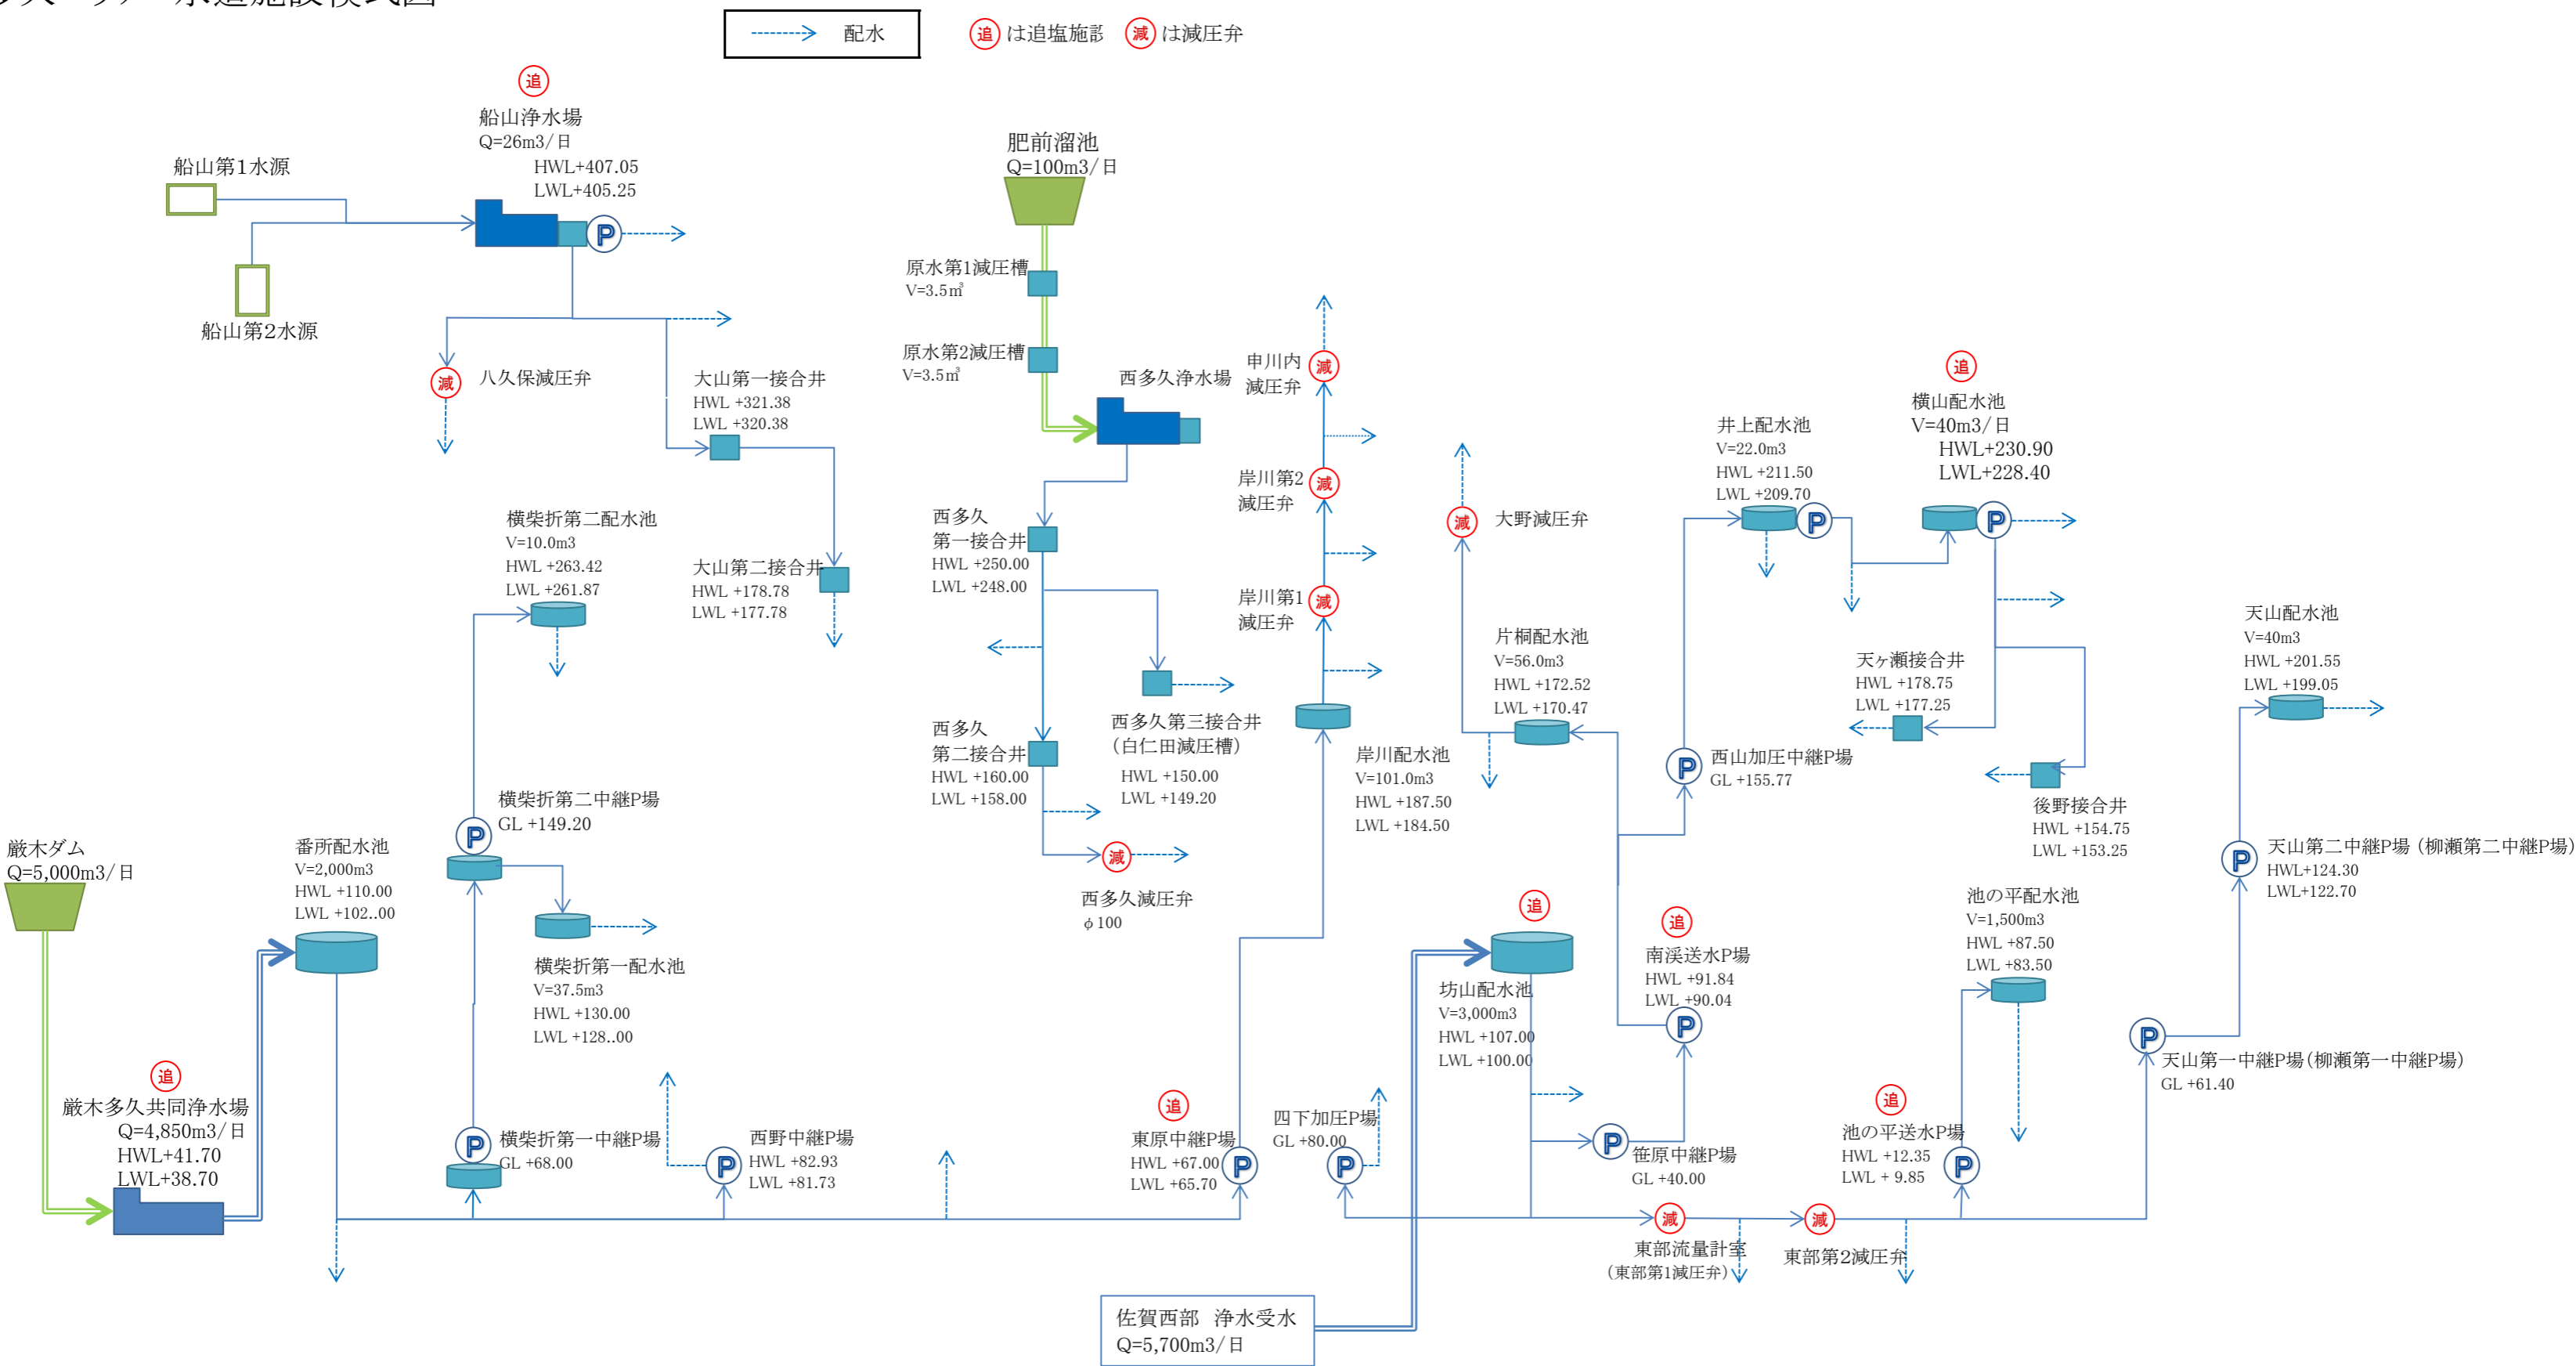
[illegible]水道施設模式図

配水

追 は追塩施設　減 は減圧弁

追
船山浄水場
Q=26m3/日
HWL+407.05
LWL+405.25

船山第1水源

P

船山第2水源

減 八久保減圧弁

大山第一接合井
HWL +321.38
LWL +320.38

肥前溜池
Q=100m3/日

原水第1減圧槽
V=3.5㎥

原水第2減圧槽
V=3.5㎥

西多久浄水場

申川内
減圧弁 減

岸川第2
減圧弁 減

岸川第1
減圧弁 減

減 大野減圧弁

井上配水池
V=22.0m3
HWL +211.50
LWL +209.70

追
横山配水池
V=40m3/日
HWL+230.90
LWL+228.40

横柴折第二配水池
V=10.0m3
HWL +263.42
LWL +261.87

大山第二接合井
HWL +178.78
LWL +177.78

西多久
第一接合井
HWL +250.00
LWL +248.00

片桐配水池
V=56.0m3
HWL +172.52
LWL +170.47

天ヶ瀬接合井
HWL +178.75
LWL +177.25

天山配水池
V=40m3
HWL +201.55
LWL +199.05

西多久
第二接合井
HWL +160.00
LWL +158.00

西多久第三接合井
(白仁田減圧槽)
HWL +150.00
LWL +149.20

岸川配水池
V=101.0m3
HWL +187.50
LWL +184.50

西山加圧中継P場
GL +155.77

後野接合井
HWL +154.75
LWL +153.25

横柴折第二中継P場
GL +149.20

厳木ダム
Q=5,000m3/日

番所配水池
V=2,000m3
HWL +110.00
LWL +102..00

減
西多久減圧弁
φ100

天山第二中継P場 (柳瀬第二中継P場)
HWL+124.30
LWL+122.70

池の平配水池
V=1,500m3
HWL +87.50
LWL +83.50

横柴折第一配水池
V=37.5m3
HWL +130.00
LWL +128..00

追
坊山配水池
V=3,000m3
HWL +107.00
LWL +100.00

追
南渓送水P場
HWL +91.84
LWL +90.04

天山第一中継P場(柳瀬第一中継P場)
GL +61.40

追
厳木多久共同浄水場
Q=4,850m3/日
HWL+41.70
LWL+38.70

横柴折第一中継P場
GL +68.00

西野中継P場
HWL +82.93
LWL +81.73

追
東原中継P場
HWL +67.00
LWL +65.70

四下加圧P場
GL +80.00

笹原中継P場
GL +40.00

追
池の平送水P場
HWL +12.35
LWL + 9.85

減
東部流量計室
(東部第1減圧弁)

減
東部第2減圧弁

佐賀西部 浄水受水
Q=5,700m3/日